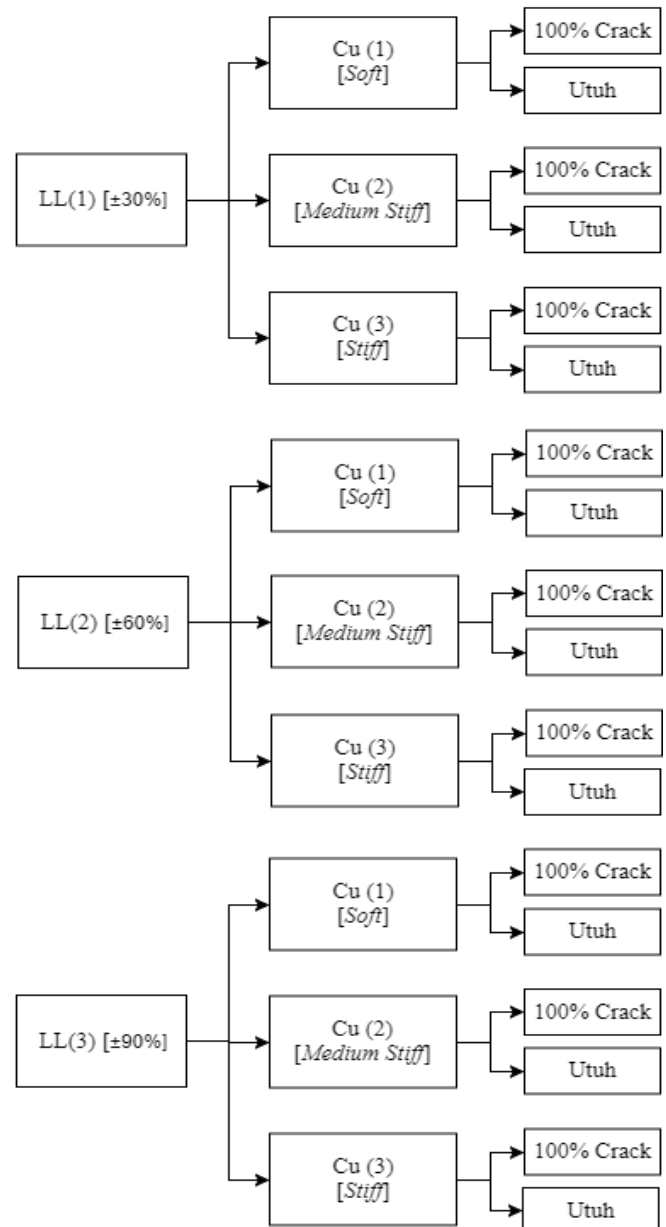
LL(1) [±30%]

Cu (1)
[Soft]

100% Crack

Utuh

Cu (2)
[Medium Stiff]

100% Crack

Utuh

Cu (3)
[Stiff]

100% Crack

Utuh

LL(2) [±60%]

Cu (1)
[Soft]

100% Crack

Utuh

Cu (2)
[Medium Stiff]

100% Crack

Utuh

Cu (3)
[Stiff]

100% Crack

Utuh

LL(3) [±90%]

Cu (1)
[Soft]

100% Crack

Utuh

Cu (2)
[Medium Stiff]

100% Crack

Utuh

Cu (3)
[Stiff]

100% Crack

Utuh